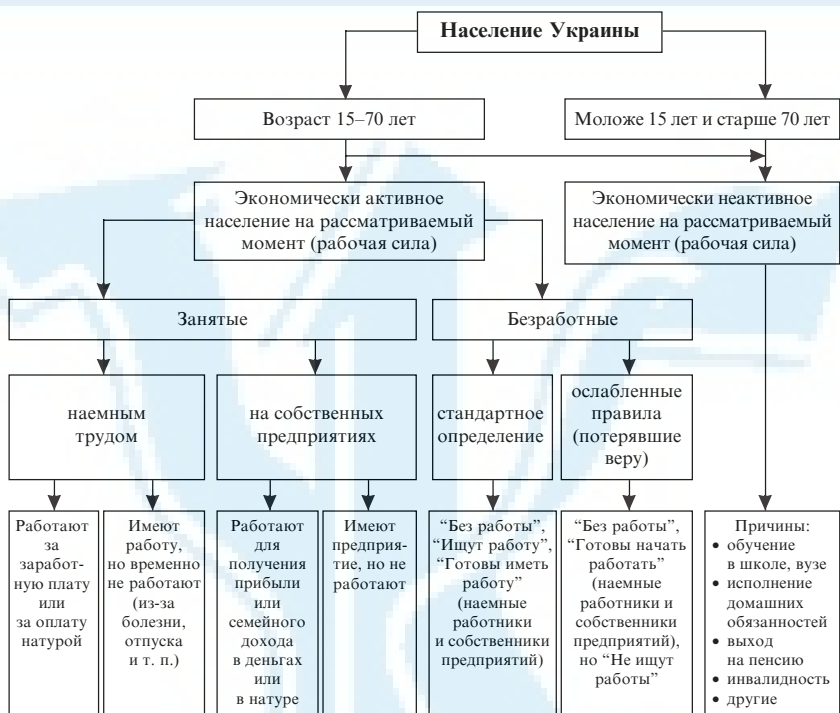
Население Украины

Возраст 15–70 лет

Моложе 15 лет и старше 70 лет

Экономически активное население на рассматриваемый момент (рабочая сила)

Экономически неактивное население на рассматриваемый момент (рабочая сила)

Занятые

Безработные

наемным трудом

на собственных предприятиях

стандартное определение

ослабленные правила (потерявшие веру)

Работают за заработную плату или за оплату натурой

Имеют работу, но временно не работают (из-за болезни, отпуска и т. п.)

Работают для получения прибыли или семейного дохода в деньгах или в натуре

Имеют предприятие, но не работают

"Без работы", "Ищут работу", "Готовы иметь работу" (наемные работники и собственники предприятий)

"Без работы", "Готовы начать работать" (наемные работники и собственники предприятий), но "Не ищут работы"

Причины:
• обучение в школе, вузе
• исполнение домашних обязанностей
• выход на пенсию
• инвалидность
• другие